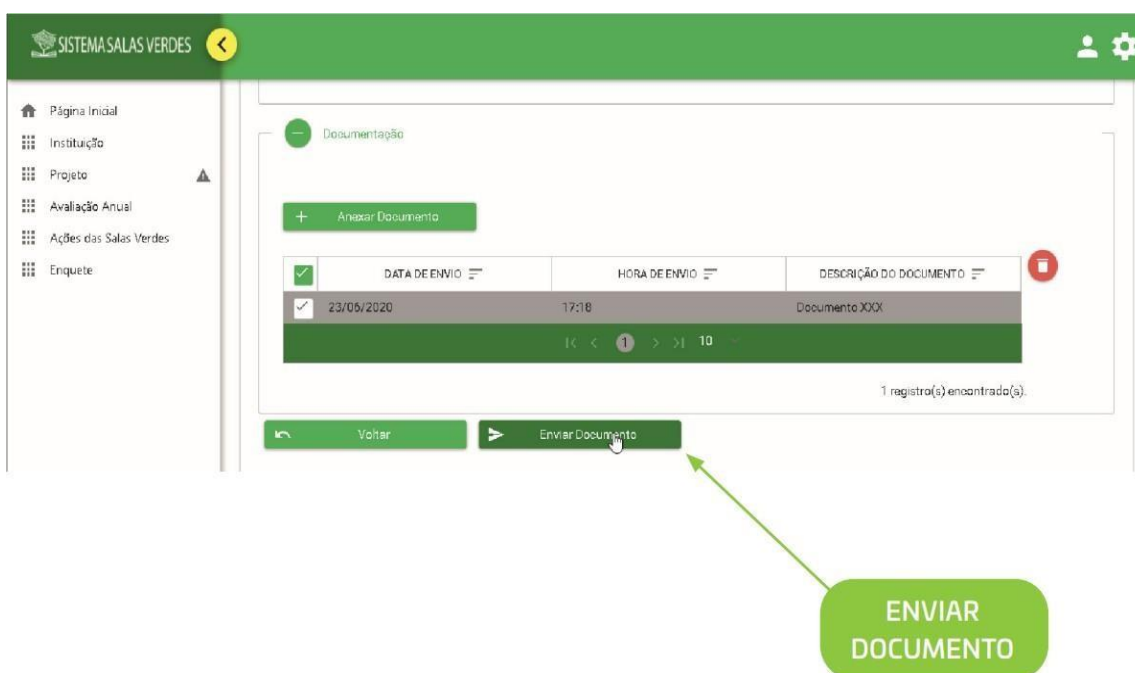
SISTEMA SALAS VERDES

Página Inicial
Instituição
Projeto
Avaliação Anual
Ações das Salas Verdes
Enquete

Documentação

Anexar Documento

| DATA DE ENVIO | HORA DE ENVIO | DESCRIÇÃO DO DOCUMENTO |
|---|---|---|
| 23/06/2020 | 17:18 | Documento XXX |

1 10

1 registro(s) encontrado(s).

Voltar

Enviar Documento

ENVIAR DOCUMENTO